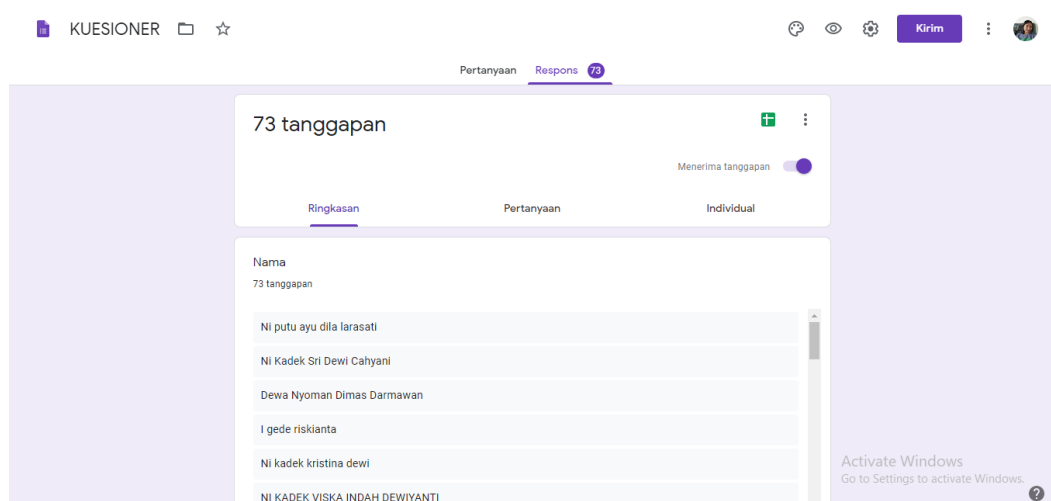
KUESIONER

Kirim

Pertanyaan Respons 73

73 tanggapan

Menerima tanggapan

Ringkasan Pertanyaan Individual

Nama

73 tanggapan

Ni putu ayu dila larasati

Ni Kadek Sri Dewi Cahyani

Dewa Nyoman Dimas Darmawan

I gede riskianta

Ni kadek kristina dewi

NI KADEK VISKA INDAH DEWIYANTI

Activate Windows
Go to Settings to activate Windows.

?